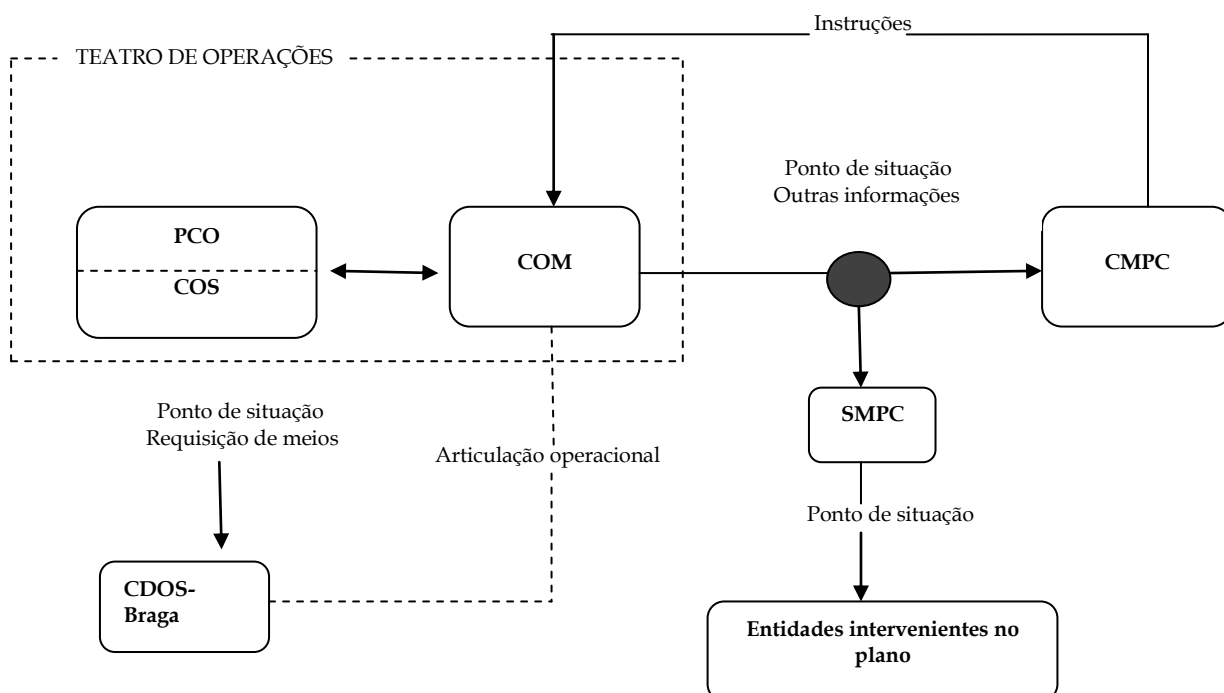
Instruções

TEATRO DE OPERAÇÕES

Ponto de situação
Outras informações

PCO

COS

COM

CMPC

SMPC

Ponto de situação
Requisição de meios

Articulação operacional

Ponto de situação

CDOS-Braga

Entidades intervenientes no plano